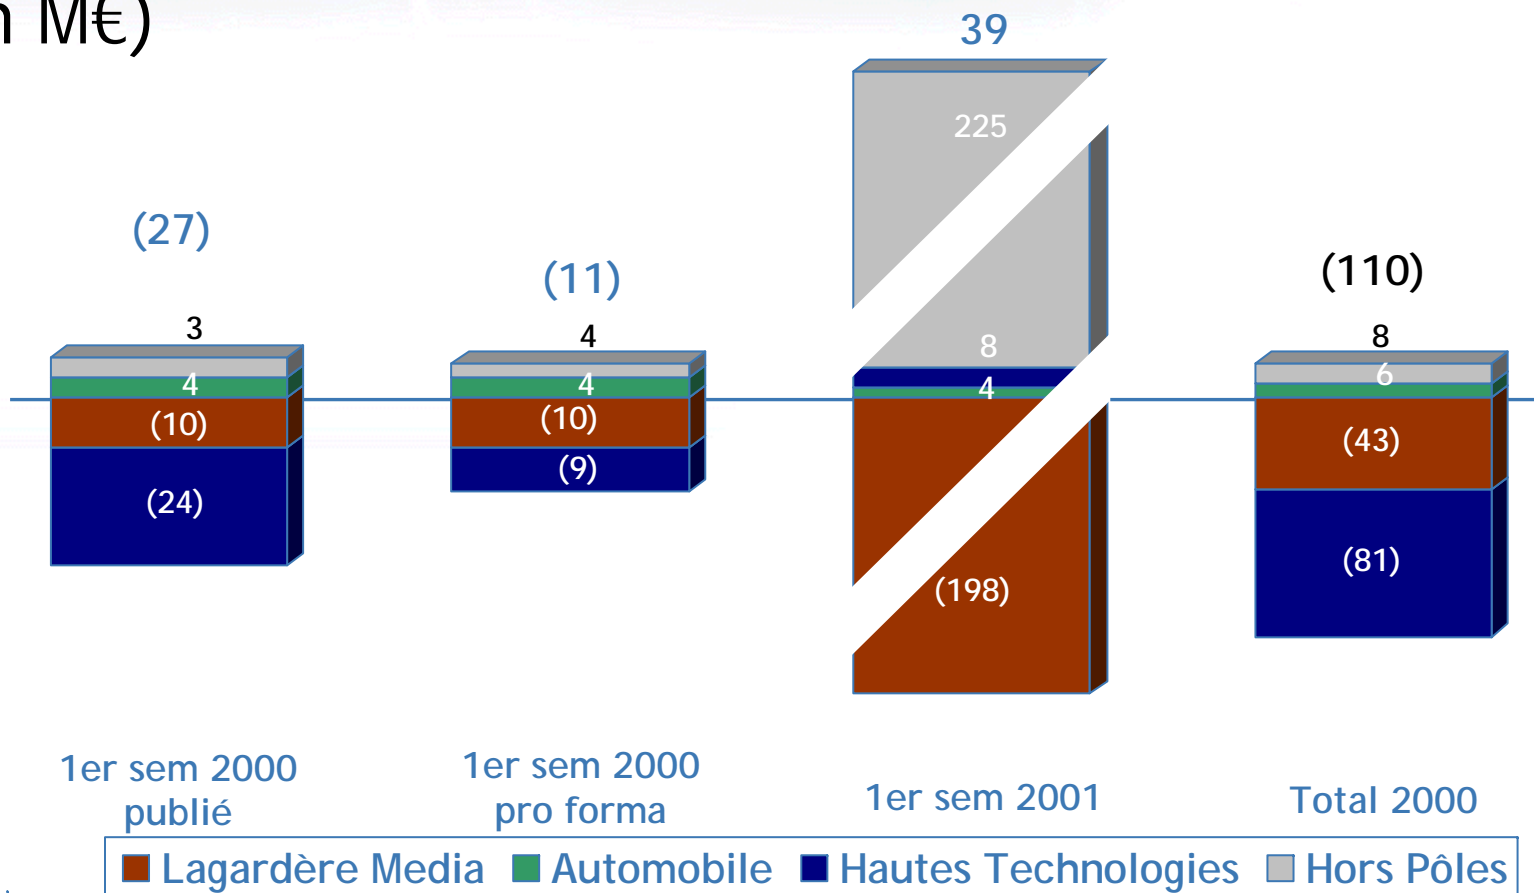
n M€)

(27)
3
4
(10)
(24)

(11)
4
4
(10)
(9)

39
225
8
4
(198)

(110)
8
6
(43)
(81)

1er sem 2000 publié

1er sem 2000 pro forma

1er sem 2001

Total 2000

Lagardère Media Automobile Hautes Technologies Hors Pôles